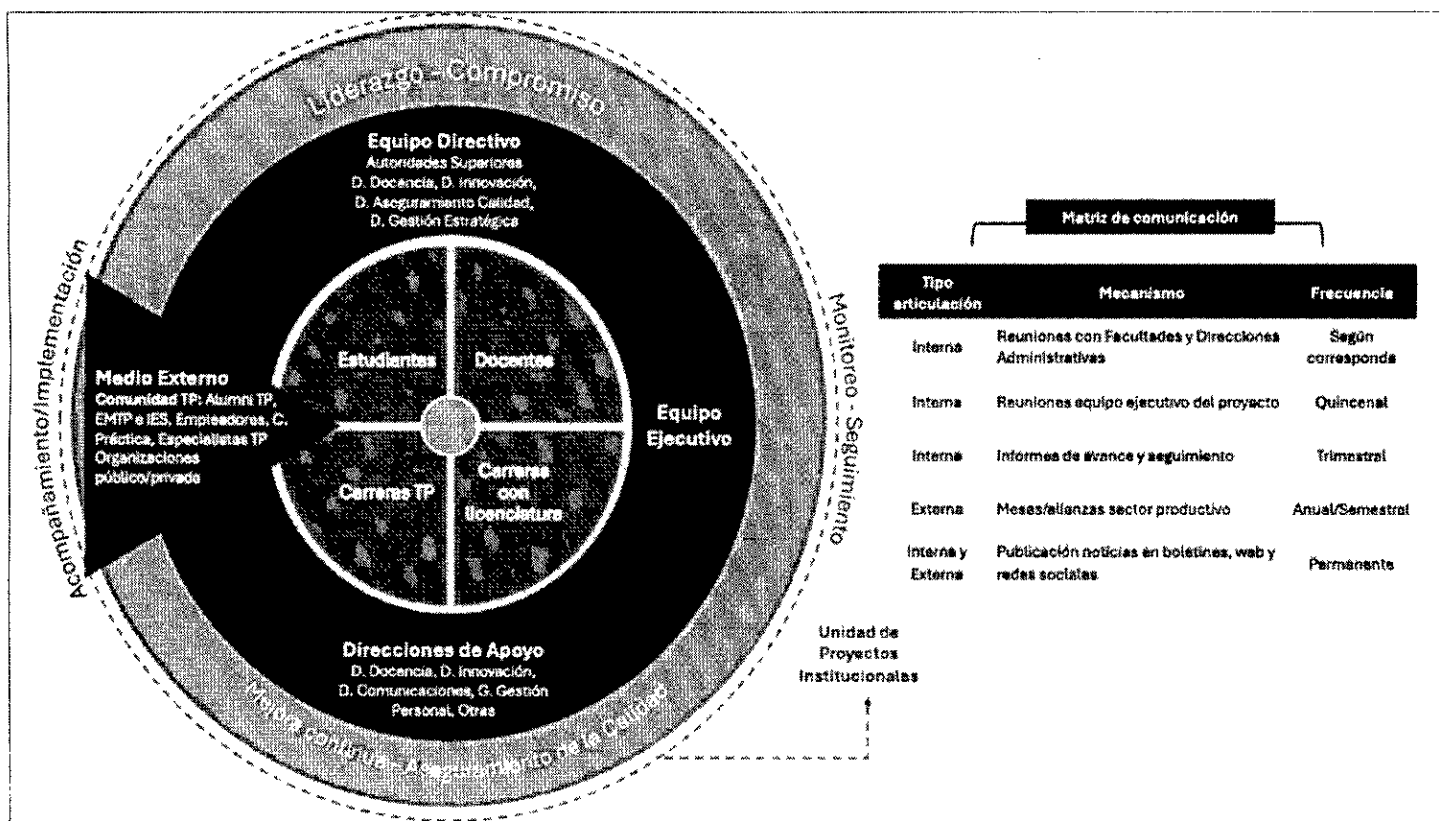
Liderazgo - Compromiso

Equipo Directivo
Autoridades Superiores
D. Docencia, D. Innovación, D. Aseguramiento Calidad, D. Gestión Estratégica

Acompañamiento/Implementación

Monitoreo - Seguimiento

Medio Externo
Comunidad TP: Alumni TP, EMTP e IES, Empleadores, C. Práctica, Especialistas TP Organizaciones público/privado

Estudiantes

Docentes

Carreras TP

Carreras con licenciatura

Equipo Ejecutivo

Direcciones de Apoyo
D. Docencia, D. Innovación, D. Comunicaciones, G. Gestión Personal, Otras

Mejora continua - Aseguramiento de la Calidad

Unidad de Proyectos Institucionales

Matriz de comunicación

| Tipo articulación | Mecanismo | Frecuencia |
|---|---|---|
| Interna | Reuniones con Facultades y Direcciones Administrativas | Según corresponda |
| Interna | Reuniones equipo ejecutivo del proyecto | Quincenal |
| Interna | Informes de avance y seguimiento | Trimestral |
| Externa | Mesas/alianzas sector productivo | Anual/Semestral |
| Interna y Externa | Publicación noticias en boletines, web y redes sociales | Permanente |